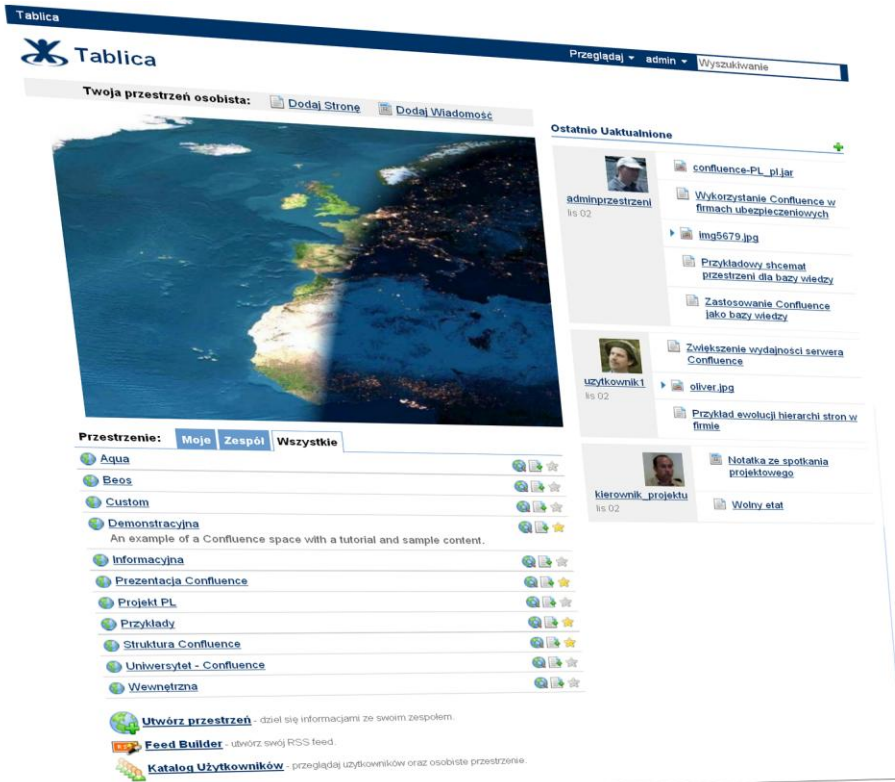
Tablica

Tablica

Przeglądaj ▾ admin ▾ Wyszukiwanie

Twoja przestrzeń osobista: Dodaj Stronę Dodaj Wiadomość

Przestrzenie: Moje Zespół Wszystkie

Aqua

Beos

Custom

Demonstracyjna

An example of a Confluence space with a tutorial and sample content.

Informacyjna

Prezentacja Confluence

Projekt PL

Przykłady

Struktura Confluence

Uniwersytet - Confluence

Wewnętrzna

Utwórz przestrzeń - dziel się informacjami ze swoim zespołem.

Feed Builder - utwórz swój RSS feed.

Katalog Użytkowników - przeglądaj użytkowników oraz osobiste przestrzenie.

Ostatnio Uaktualnione

adminprzestrzeni
lis 02

confluence-PL_pl.jar

Wykorzystanie Confluence w firmach ubezpieczeniowych

img5679.jpg

Przykładowy shcemat przestrzeni dla bazy wiedzy

Zastosowanie Confluence jako bazy wiedzy

uzytkownik1
lis 02

Zwiększenie wydajności serwera Confluence

oliver.jpg

Przykład ewolucji hierarchi stron w firmie

kierownik_projektu
lis 02

Notatka ze spotkania projektowego

Wolny etat